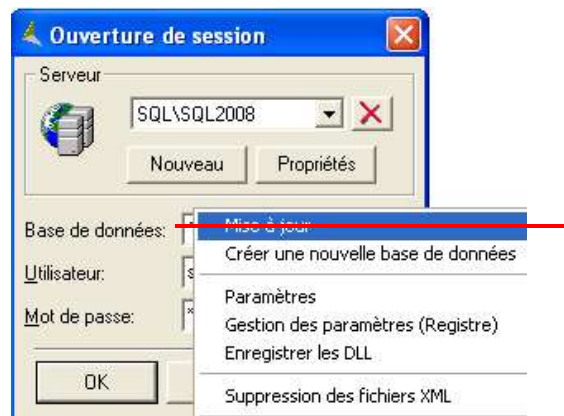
Ouverture de session

Serveur

SQL\SQL2008

Nouveau

Propriétés

Base de données:

Utilisateur:

Mot de passe:

OK

Mise à jour

Créer une nouvelle base de données

Paramètres

Gestion des paramètres (Registre)

Enregistrer les DLL

Suppression des fichiers XML